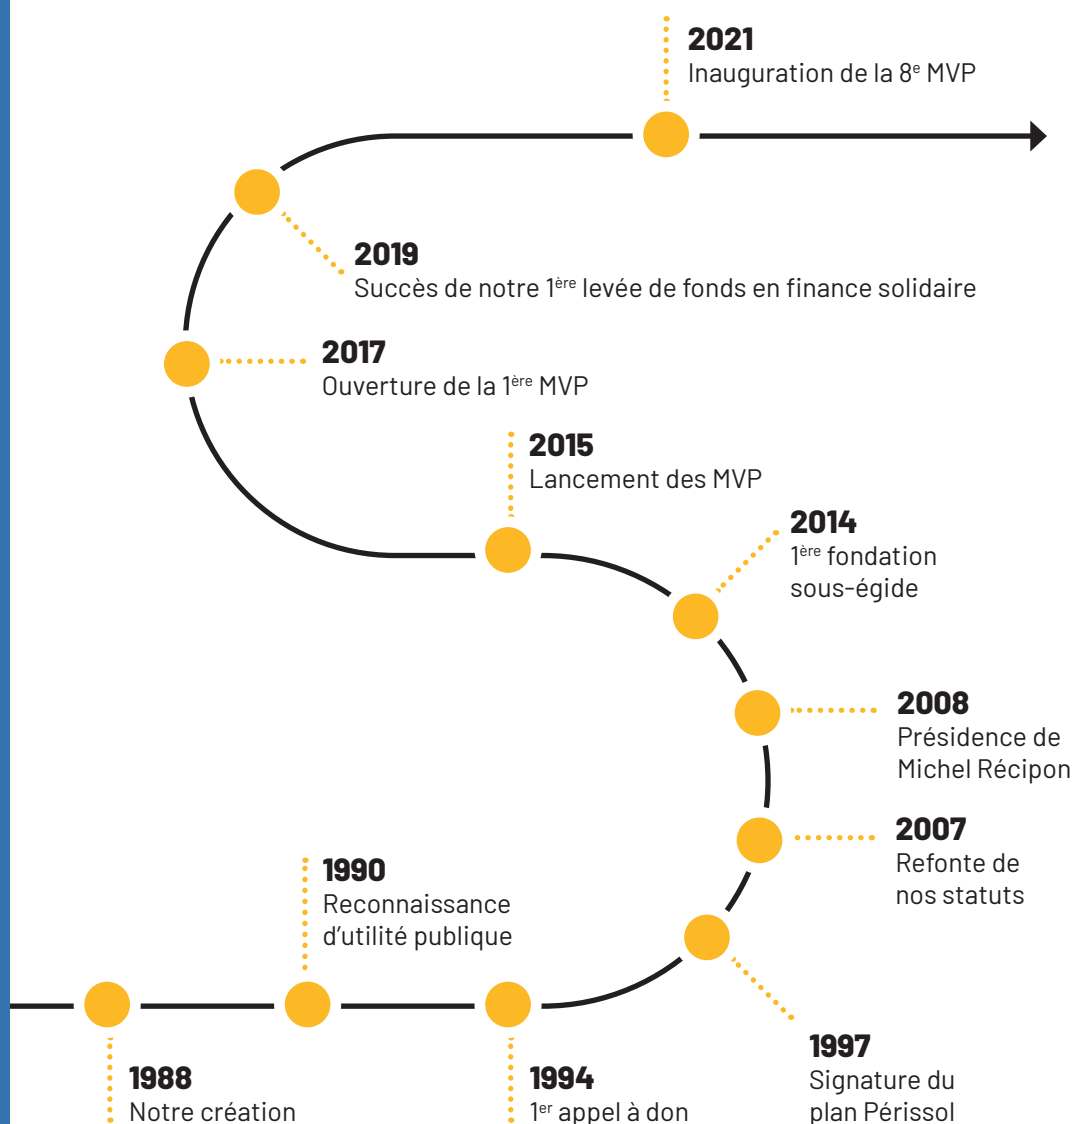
**2021**
Inauguration de la 8$^{e}$ MVP

**2019**
Succès de notre 1$^{ère}$ levée de fonds en finance solidaire

**2017**
Ouverture de la 1$^{ère}$ MVP

**2015**
Lancement des MVP

**2014**
1$^{ère}$ fondation sous-égide

**2008**
Présidence de Michel Récipon

**2007**
Refonte de nos statuts

**1990**
Reconnaissance d'utilité publique

**1988**
Notre création

**1994**
1$^{er}$ appel à don

**1997**
Signature du plan Périssol